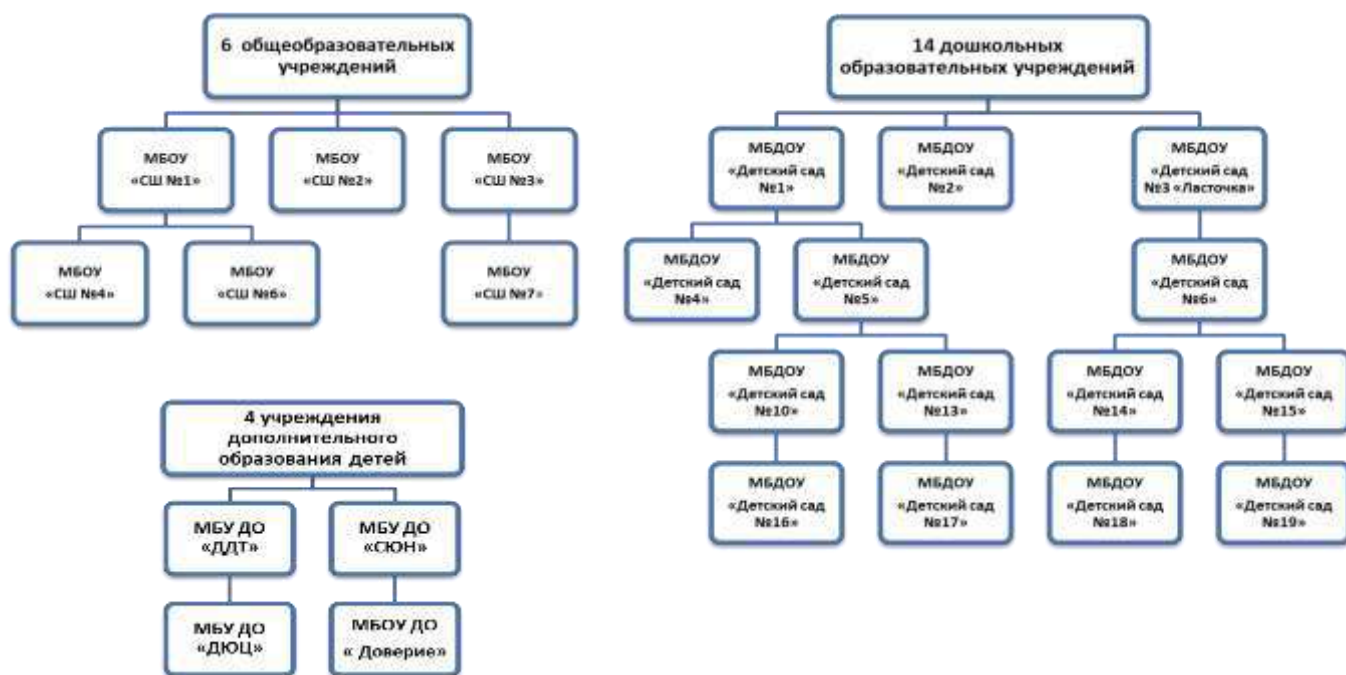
6 общеобразовательных учреждений

МБОУ «СШ №1»

МБОУ «СШ №2»

МБОУ «СШ №3»

МБОУ «СШ №4»

МБОУ «СШ №6»

МБОУ «СШ №7»

4 учреждения дополнительного образования детей

МБУ ДО «ДДТ»

МБУ ДО «СЮН»

МБУ ДО «ДЮЦ»

МБОУ ДО « Доверие»

14 дошкольных образовательных учреждений

МБДОУ «Детский сад №1»

МБДОУ «Детский сад №2»

МБДОУ «Детский сад №3 «Ласточка»

МБДОУ «Детский сад №4»

МБДОУ «Детский сад №5»

МБДОУ «Детский сад №6»

МБДОУ «Детский сад №10»

МБДОУ «Детский сад №13»

МБДОУ «Детский сад №14»

МБДОУ «Детский сад №15»

МБДОУ «Детский сад №16»

МБДОУ «Детский сад №17»

МБДОУ «Детский сад №18»

МБДОУ «Детский сад №19»